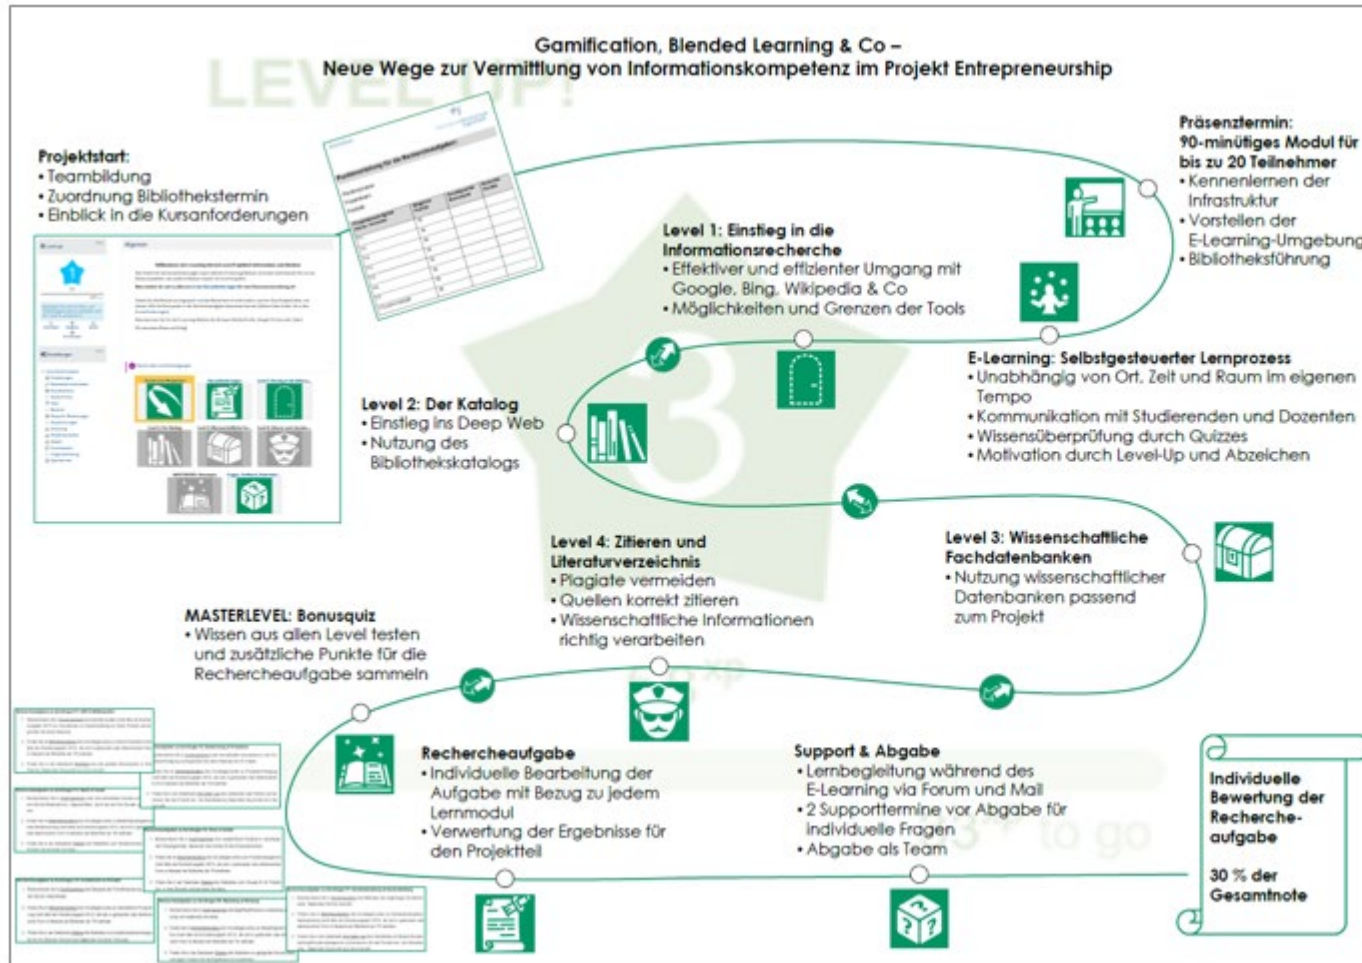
Gamification, Blended Learning & Co –
Neue Wege zur Vermittlung von Informationskompetenz im Projekt Entrepreneurship

LEVEL UP!

Projektstart:
• Teambildung
• Zuordnung Bibliothekstermin
• Einblick in die Kursanforderungen

Präsenztermin:
90-minütiges Modul für bis zu 20 Teilnehmer
• Kennenlernen der Infrastruktur
• Vorstellen der E-Learning-Umgebung
• Bibliotheksführung

Level 1: Einstieg in die Informationsrecherche
• Effektiver und effizienter Umgang mit Google, Bing, Wikipedia & Co
• Möglichkeiten und Grenzen der Tools

E-Learning: Selbstgesteuerter Lernprozess
• Unabhängig von Ort, Zeit und Raum im eigenen Tempo
• Kommunikation mit Studierenden und Dozenten
• Wissensüberprüfung durch Quizzes
• Motivation durch Level-Up und Abzeichen

Level 2: Der Katalog
• Einstieg ins Deep Web
• Nutzung des Bibliothekskatalogs

Level 4: Zitieren und Literaturverzeichnis
• Plagiate vermeiden
• Quellen korrekt zitieren
• Wissenschaftliche Informationen richtig verarbeiten

Level 3: Wissenschaftliche Fachdatenbanken
• Nutzung wissenschaftlicher Datenbanken passend zum Projekt

MASTERLEVEL: Bonusquiz
• Wissen aus allen Level testen und zusätzliche Punkte für die Rechercheaufgabe sammeln

Rechercheaufgabe
• Individuelle Bearbeitung der Aufgabe mit Bezug zu jedem Lernmodul
• Verwertung der Ergebnisse für den Projektteil

Support & Abgabe
• Lernbegleitung während des E-Learning via Forum und Mail
• 2 Supporttermine vor Abgabe für individuelle Fragen
• Abgabe als Team

Individuelle Bewertung der Recherche-aufgabe

30 % der Gesamtnote

3 to go